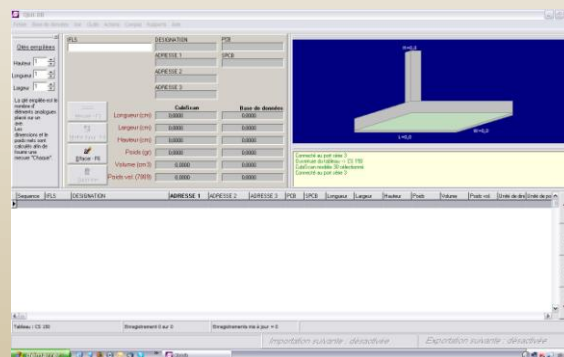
Colis empilés

Hauteur 1
Longueur 1
Largeur 1

La gté empilée est le nombre d'éléments analogues placés sur un axe. Les dimensions et le poids nets sont calculés afin de trouver une mesure "Chaque"

PLS

DESIGNATION
ADRESSE 1
ADRESSE 2
ADRESSE 3
PCB
SPCB

Cubiscan
Base de données

Longueur (cm) 0,0000 0,0000
Largeur (cm) 0,0000 0,0000
Hauteur (cm) 0,0000 0,0000
Poids (gr) 0,0000 0,0000
Volume (cm3) 0,0000 0,0000
Poids-vol (7000) 0,0000 0,0000

Effacer - F6

H=0,0
L=0,0
W=0,0

Connecté au port série 3
Connecté au port série 3

| Sequence | PLS | DESIGNATION | ADRESSE 1 | ADRESSE 2 | ADRESSE 3 | PCB | SPCB | Longueur | Largeur | Hauteur | Poids | Volume | Poids-vol | Unité de dim | Unité de po |
|---|---|---|---|---|---|---|---|---|---|---|---|---|---|---|---|

Tableau : CS 100
Enregistrement 0 sur 0
Enregistrements mis à jour = 0

Importation suivante : désactivée
Exportation suivante : désactivée